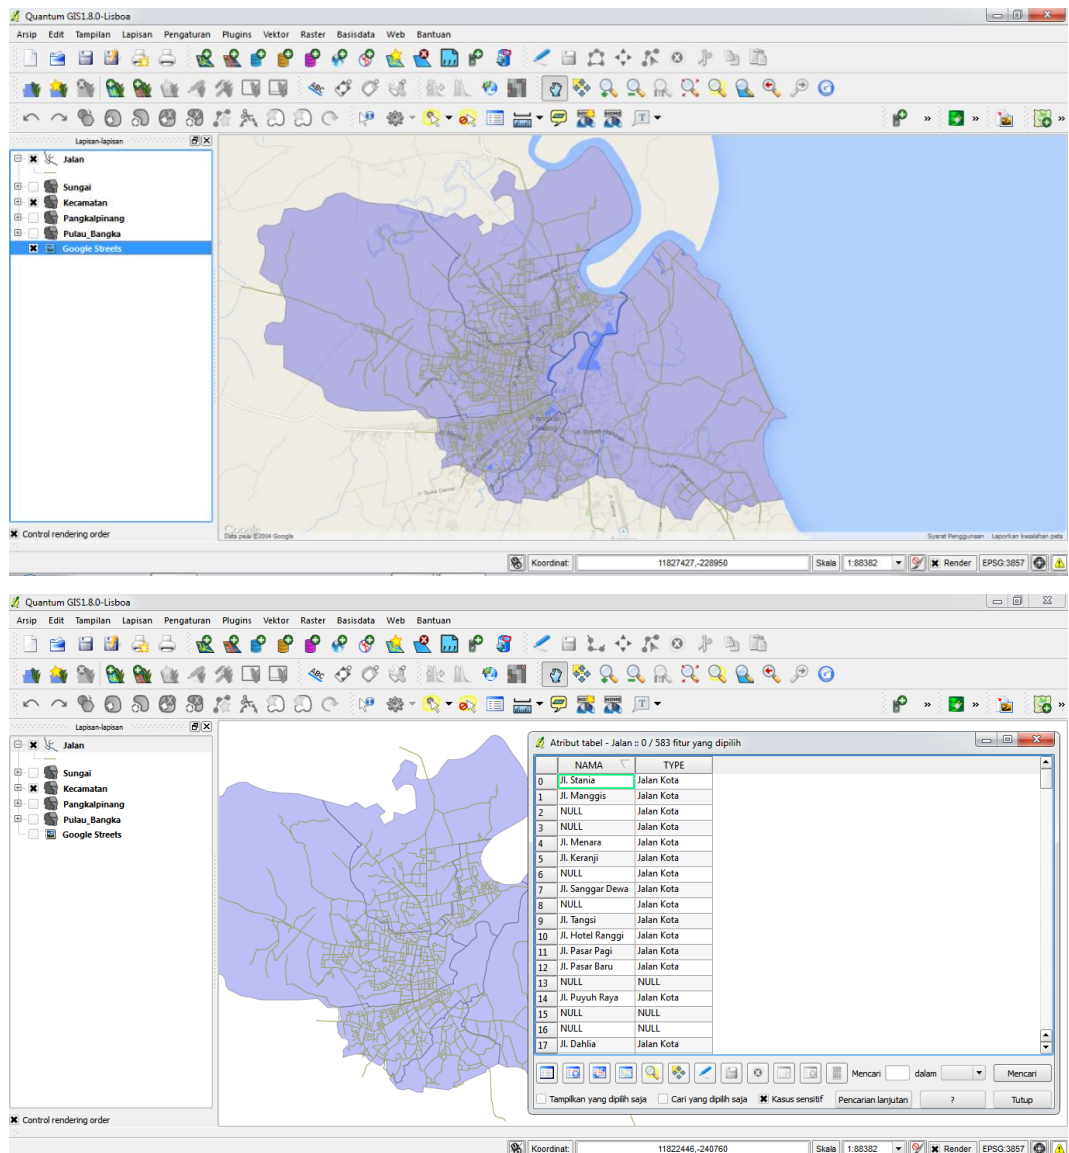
Quantum GIS1.8.0-Lisboa

Arsip Edit Tampilan Lapisan Pengaturan Plugins Vektor Raster Basisdata Web Bantuan

Lapisan-lapisan

Jalan
Sungai
Kecamatan
Pangkalpinang
Pulau_Bangka
Google Streets

Control rendering order

Data peta ©2014 Google

Syarat Penggunaan Laporkan kesalahan peta

Koordinat: 11827427,-228950 Skala 1:88382 Render EPSG:3857

Quantum GIS1.8.0-Lisboa

Arsip Edit Tampilan Lapisan Pengaturan Plugins Vektor Raster Basisdata Web Bantuan

Lapisan-lapisan

Jalan
Sungai
Kecamatan
Pangkalpinang
Pulau_Bangka
Google Streets

Control rendering order

Atribut tabel - Jalan :: 0 / 583 fitur yang dipilih

| | NAMA | TYPE |
|---|---|---|
| 0 | Jl. Stania | Jalan Kota |
| 1 | Jl. Manggis | Jalan Kota |
| 2 | NULL | Jalan Kota |
| 3 | NULL | Jalan Kota |
| 4 | Jl. Menara | Jalan Kota |
| 5 | Jl. Keranji | Jalan Kota |
| 6 | NULL | Jalan Kota |
| 7 | Jl. Sanggar Dewa | Jalan Kota |
| 8 | NULL | Jalan Kota |
| 9 | Jl. Tangsi | Jalan Kota |
| 10 | Jl. Hotel Ranggi | Jalan Kota |
| 11 | Jl. Pasar Pagi | Jalan Kota |
| 12 | Jl. Pasar Baru | Jalan Kota |
| 13 | NULL | NULL |
| 14 | Jl. Puyuh Raya | Jalan Kota |
| 15 | NULL | NULL |
| 16 | NULL | NULL |
| 17 | Jl. Dahlia | Jalan Kota |

Mencari dalam Mencari

Tampilkan yang dipilih saja Cari yang dipilih saja Kasus sensitif Pencarian lanjutan ? Tutup

Koordinat: 11822446,-240760 Skala 1:88382 Render EPSG:3857